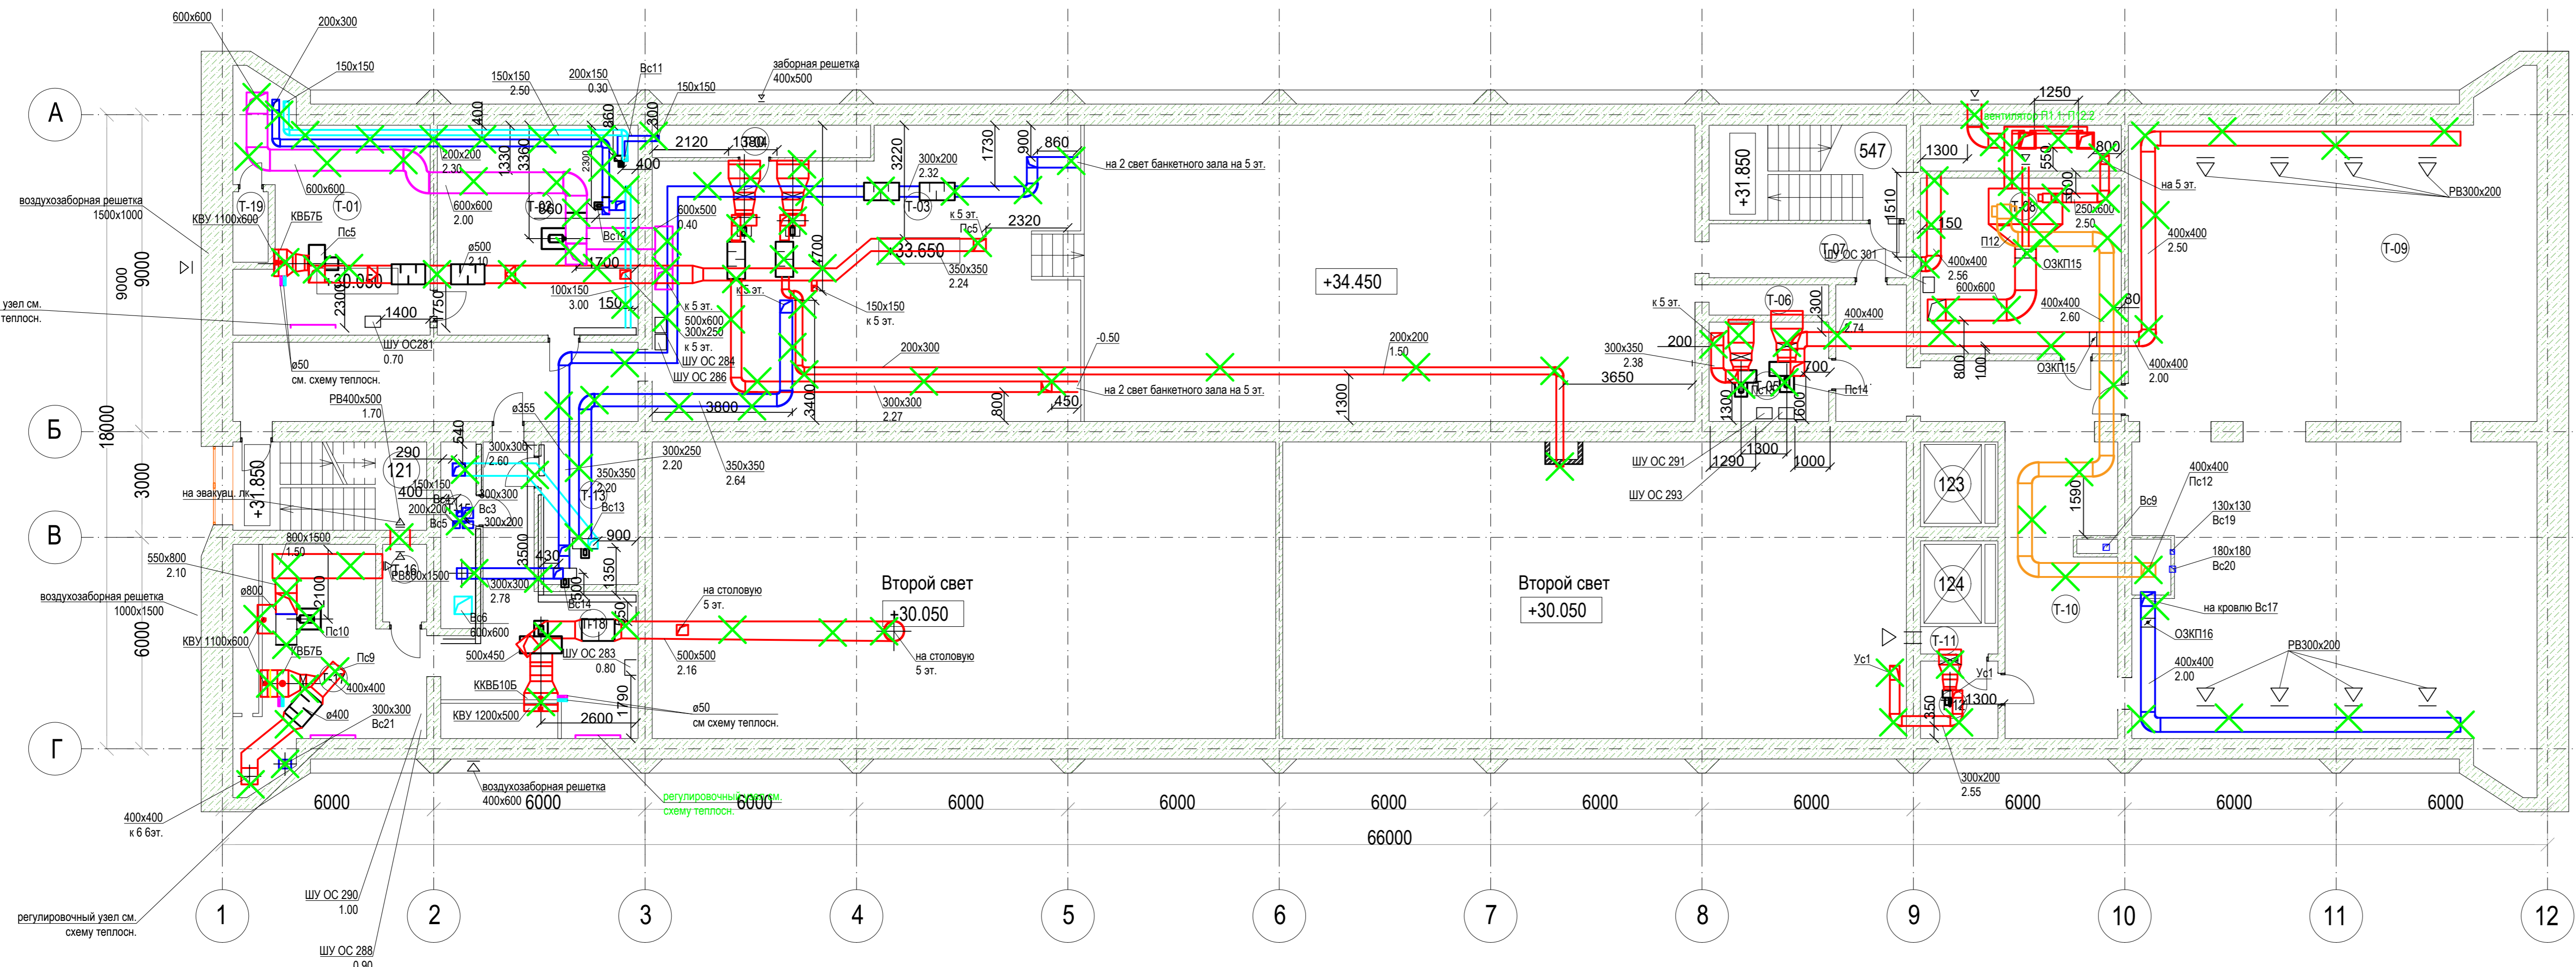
600x600
200x300
150x150
150x150
2.50
200x150
0.30
Вс11
заборная решетка
400x500
150x150
А
воздухозаборная решетка
1500x1000
КВУ 1100x600
Т-19
КВБ7Б
Пс5
30.050
Т-01
600x600
200x200
2.30
600x600
2.00
ø500
2.10
1700
Т-02
860
Вс12
2120
1300
400
600x500
0.40
3220
300x200
2.32
Т-03
1730
900
860
на 2 свет банкетного зала на 5 эт.
к 5 эт.
Пс5
2320
33.650
350x350
2.24
к 5 эт.
150x150
к 5 эт.
+34.450
+31.850
547
1300
1250
вентиляцию П1.1-П12.2
800
на 5 эт.
РВ300x200
Т-09
400x400
2.50
Т-08
250x600
2.50
П12
ОЗКП15
150
1510
Т-07
ШУ ОС 301
400x400
2.56
600x600
400x400
2.60
80
400x400
2.00
ОЗКП15
800
100
узел см. теплосн.
9000
9000
1400
750
2300
ШУ ОС281
0.70
ø50
см. схему теплосн.
100x150
3.00
150
к 5 эт.
500x600
300x250
к 5 эт.
ШУ ОС 284
ШУ ОС 286
700
200x300
300x300
2.27
3400
800
450
-0.50
на 2 свет банкетного зала на 5 эт.
200x200
1.50
1300
300x350
2.38
3650
к 5 эт.
200
Т-06
300
400x400
2.74
700
Т-05
Пс13
Пс14
1300
600
Б
18000
РВ400x500
1.70
290
121
540
ø355
3800
300x300
2.60
300x250
2.20
350x350
2.64
350x350
2.20
Т-13
Вс13
300x300
300x200
Вс3
Вс5
Вс4
150x150
200x200
400
1300
1290
1000
ШУ ОС 291
ШУ ОС 293
123
1590
400x400
Пс12
Вс9
130x130
Вс19
180x180
Вс20
3000
+31.850
на эвакуац. лк.
В
550x800
2.10
воздухозаборная решетка
1000x1500
КВУ 1100x600
800x1500
1.50
Т-16
РВ800x1500
ø800
2100
Пс10
7ВБ7Б
Пс9
Т-17
400x400
ø400
300x300
Вс21
6000
3500
430
500
1350
900
300x300
2.78
Вс14
Вс6
600x600
500x450
Т-18
ШУ ОС 283
0.80
ККВБ10Б
КВУ 1200x500
1790
2600
ø50
см схему теплосн.
на столовую
5 эт.
500x500
2.16
на столовую
5 эт.
Второй свет
+30.050
Второй свет
+30.050
124
Т-10
на кровлю Вс17
ОЗКП16
400x400
2.00
РВ300x200
Т-11
Ус1
Ус1
1300
350
Т-12
300x200
2.55
Г
400x400
к 6 бэт.
регулировочный узел см. схему теплосн.
ШУ ОС 290
1.00
ШУ ОС 288
0.90
воздухозаборная решетка
400x600
регулировочный узел см. схему теплосн.
6000
6000
6000
6000
6000
6000
6000
6000
6000
6000
6000
66000
1
2
3
4
5
6
7
8
9
10
11
12